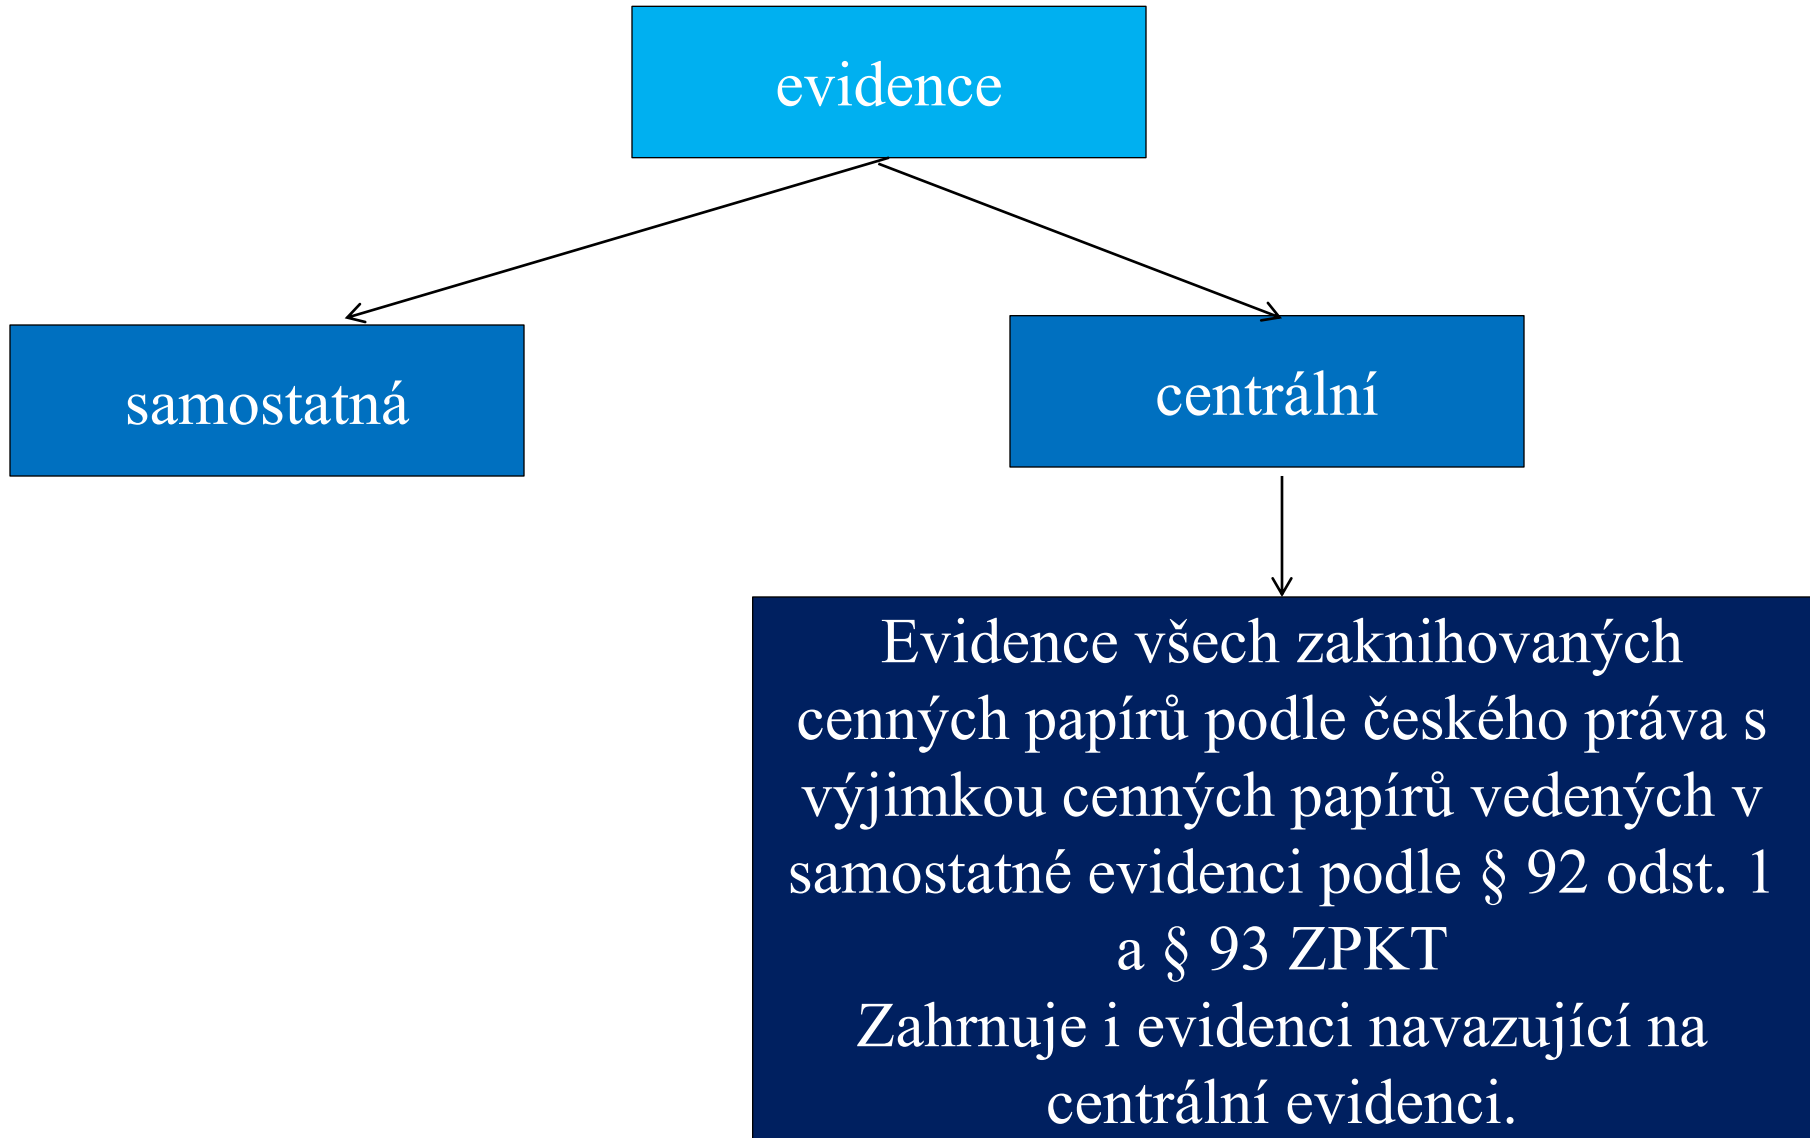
evidence

samostatná

centrální

Evidence všech zaknihovaných cenných papírů podle českého práva s výjimkou cenných papírů vedených v samostatné evidenci podle § 92 odst. 1 a § 93 ZPKT
Zahrnuje i evidenci navazující na centrální evidenci.